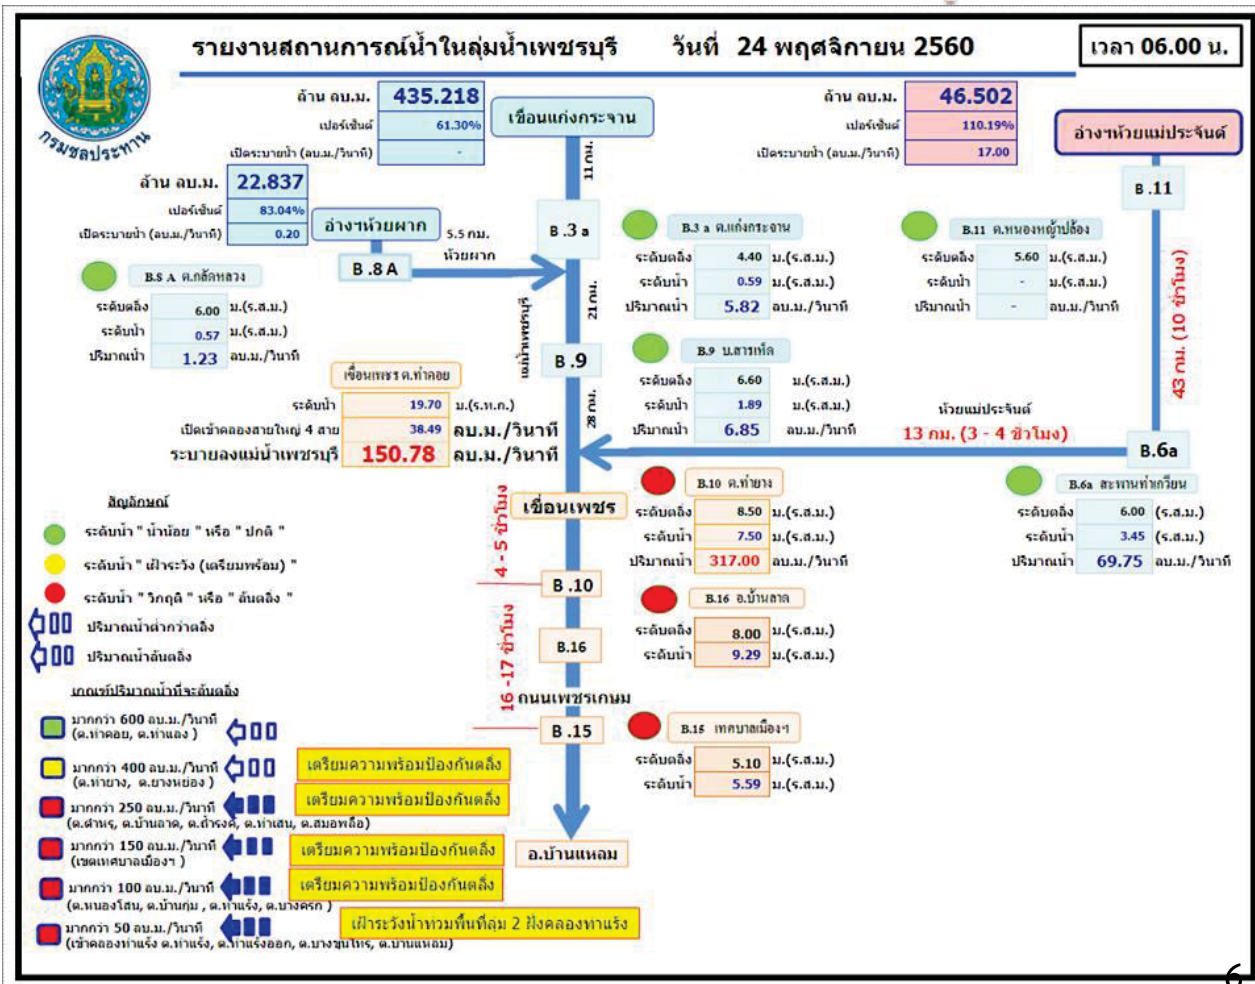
รายงานสถานการณ์น้ำในลุ่มน้ำเพชรบุรี วันที่ 24 พฤศจิกายน 2560

เวลา 06.00 น.

กรมชลประทาน

| ล้าน ลบ.ม. | 435.218 |
|---|---|
| เปอร์เซ็นต์ | 61.30% |
| เปิดระบายน้ำ (ลบ.ม./วินาที) | - |

เขื่อนแก่งกระจาน

| ล้าน ลบ.ม. | 46.502 |
|---|---|
| เปอร์เซ็นต์ | 110.19% |
| เปิดระบายน้ำ (ลบ.ม./วินาที) | 17.00 |

อ่างฯห้วยแม่ประจันต์

| ล้าน ลบ.ม. | 22.837 |
|---|---|
| เปอร์เซ็นต์ | 83.04% |
| เปิดระบายน้ำ (ลบ.ม./วินาที) | 0.20 |

อ่างฯห้วยผาก

5.5 กม. ห้วยผาก

11 กม.

B.3a

B.11

B.8A

B.3 a ต.แก่งกระจาน

| ระดับตลิ่ง | 4.40 | ม.(ร.ส.ม.) |
|---|---|---|
| ระดับน้ำ | 0.59 | ม.(ร.ส.ม.) |
| ปริมาณน้ำ | 5.82 | ลบ.ม./วินาที |

B.11 ต.หนองหญ้าปล้อง

| ระดับตลิ่ง | 5.60 | ม.(ร.ส.ม.) |
|---|---|---|
| ระดับน้ำ | - | ม.(ร.ส.ม.) |
| ปริมาณน้ำ | - | ลบ.ม./วินาที |

B.8 A ต.กลัดหลวง

| ระดับตลิ่ง | 6.00 | ม.(ร.ส.ม.) |
|---|---|---|
| ระดับน้ำ | 0.57 | ม.(ร.ส.ม.) |
| ปริมาณน้ำ | 1.23 | ลบ.ม./วินาที |

แม่น้ำเพชรบุรี

21 กม.

43 กม. (10 ชั่วโมง)

B.9

B.9 บ.สารเห็ล

| ระดับตลิ่ง | 6.60 | ม.(ร.ส.ม.) |
|---|---|---|
| ระดับน้ำ | 1.89 | ม.(ร.ส.ม.) |
| ปริมาณน้ำ | 6.85 | ลบ.ม./วินาที |

เขื่อนเพชร ต.ท่าคอย

| ระดับน้ำ | 19.70 | ม.(ร.ท.ก.) |
|---|---|---|
| เปิดเข้าคลองสายใหญ่ 4 สาย | 38.49 | ลบ.ม./วินาที |
| ระบายลงแม่น้ำเพชรบุรี | 150.78 | ลบ.ม./วินาที |

28 กม.

ห้วยแม่ประจันต์

13 กม. (3 - 4 ชั่วโมง)

B.6a

เขื่อนเพชร

B.10 ต.ท่ายาง

| ระดับตลิ่ง | 8.50 | ม.(ร.ส.ม.) |
|---|---|---|
| ระดับน้ำ | 7.50 | ม.(ร.ส.ม.) |
| ปริมาณน้ำ | 317.00 | ลบ.ม./วินาที |

B.6a สะพานท่าเกวียน

| ระดับตลิ่ง | 6.00 | (ร.ส.ม.) |
|---|---|---|
| ระดับน้ำ | 3.45 | (ร.ส.ม.) |
| ปริมาณน้ำ | 69.75 | ลบ.ม./วินาที |

สัญลักษณ์

ระดับน้ำ " น้ำน้อย " หรือ " ปกติ "

ระดับน้ำ " เฝ้าระวัง (เตรียมพร้อม) "

ระดับน้ำ " วิกฤติ " หรือ " ล้นตลิ่ง "

ปริมาณน้ำต่ำกว่าตลิ่ง

ปริมาณน้ำล้นตลิ่ง

4 - 5 ชั่วโมง

B.10

B.16 อ.บ้านลาด

| ระดับตลิ่ง | 8.00 | ม.(ร.ส.ม.) |
|---|---|---|
| ระดับน้ำ | 9.29 | ม.(ร.ส.ม.) |

B.16

16 -17 ชั่วโมง

ถนนเพชรเกษม

เกณฑ์ปริมาณน้ำที่จะล้นตลิ่ง

มากกว่า 600 ลบ.ม./วินาที (ต.ท่าคอย, ต.ท่าแลง )

B.15

B.15 เทศบาลเมืองฯ

| ระดับตลิ่ง | 5.10 | ม.(ร.ส.ม.) |
|---|---|---|
| ระดับน้ำ | 5.59 | ม.(ร.ส.ม.) |

มากกว่า 400 ลบ.ม./วินาที (ต.ท่ายาง, ต.ยางหย่อง )

เตรียมความพร้อมป้องกันตลิ่ง

มากกว่า 250 ลบ.ม./วินาที (ต.ศาลฯ, ต.บ้านลาด, ต.ถ้ำรงค์, ต.ท่าเสน, ต.สมอพลือ)

เตรียมความพร้อมป้องกันตลิ่ง

มากกว่า 150 ลบ.ม./วินาที (เขตเทศบาลเมืองฯ )

เตรียมความพร้อมป้องกันตลิ่ง

อ.บ้านแหลม

มากกว่า 100 ลบ.ม./วินาที (ต.หนองโสน, ต.บ้านกุ่ม , ต.ท่าแร้ง, ต.บางครก )

เตรียมความพร้อมป้องกันตลิ่ง

มากกว่า 50 ลบ.ม./วินาที (เข้าคลองท่าแร้ง ต.ท่าแร้ง, ต.ท่าแร้งออก, ต.บางขุนไทร, ต.บ้านแหลม)

เฝ้าระวังน้ำท่วมพื้นที่ลุ่ม 2 ฝั่งคลองท่าแร้ง

6